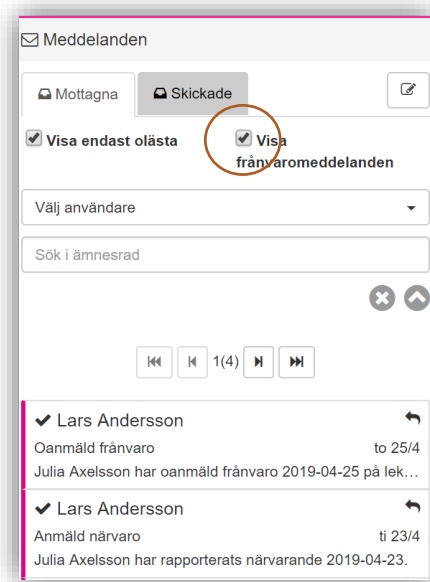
Meddelanden

Mottagna
Skickade

Visa endast olästa
Visa frånvaromeddelanden

Välj användare

Sök i ämnesrad

1(4)

Lars Andersson
Oanmäld frånvaro
to 25/4
Julia Axelsson har oanmäld frånvaro 2019-04-25 på lek…

Lars Andersson
Anmäld närvaro
ti 23/4
Julia Axelsson har rapporterats närvarande 2019-04-23.